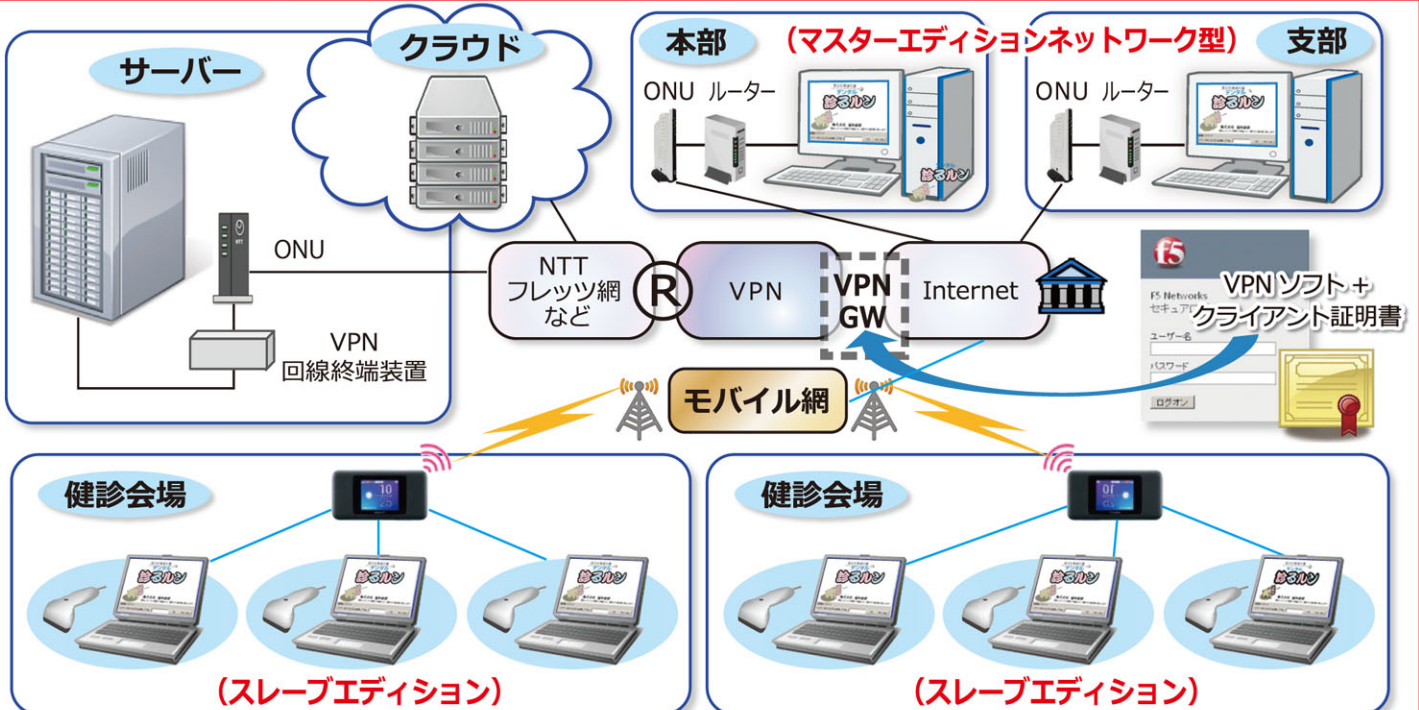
サーバー

クラウド

本部

（マスターエディションネットワーク型）

支部

ONU ルーター

診るルン

ONU ルーター

診るルン

ONU

VPN 回線終端装置

NTT フレッツ網 など

R

VPN

VPN GW

Internet

F5 Networks
セキュア
ユーザー名
パスワード
ログオン

VPN ソフト＋ クライアント証明書

モバイル網

健診会場

診るルン

（スレーブエディション）

健診会場

（スレーブエディション）